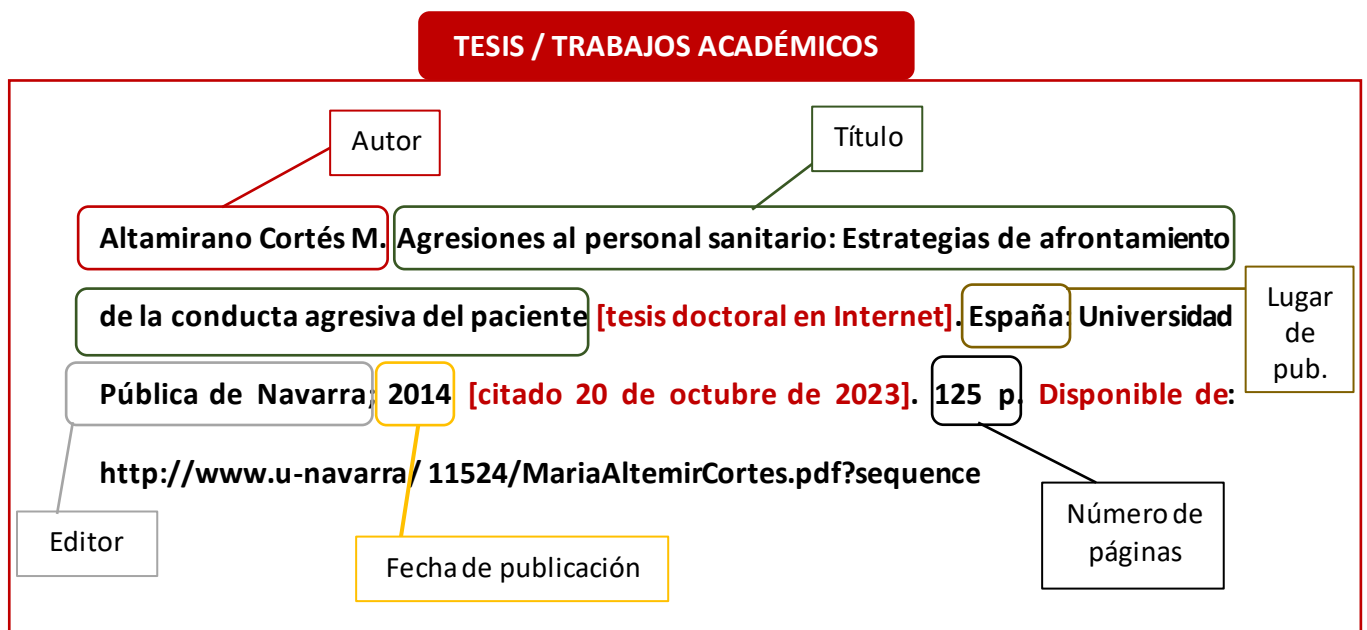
TESIS / TRABAJOS ACADÉMICOS

Autor

Título

Altamirano Cortés M. Agresiones al personal sanitario: Estrategias de afrontamiento de la conducta agresiva del paciente [tesis doctoral en Internet]. España: Universidad Pública de Navarra; 2014 [citado 20 de octubre de 2023]. 125 p. Disponible de: http://www.u-navarra/ 11524/MariaAltemirCortes.pdf?sequence

Lugar de pub.

Editor

Fecha de publicación

Número de páginas